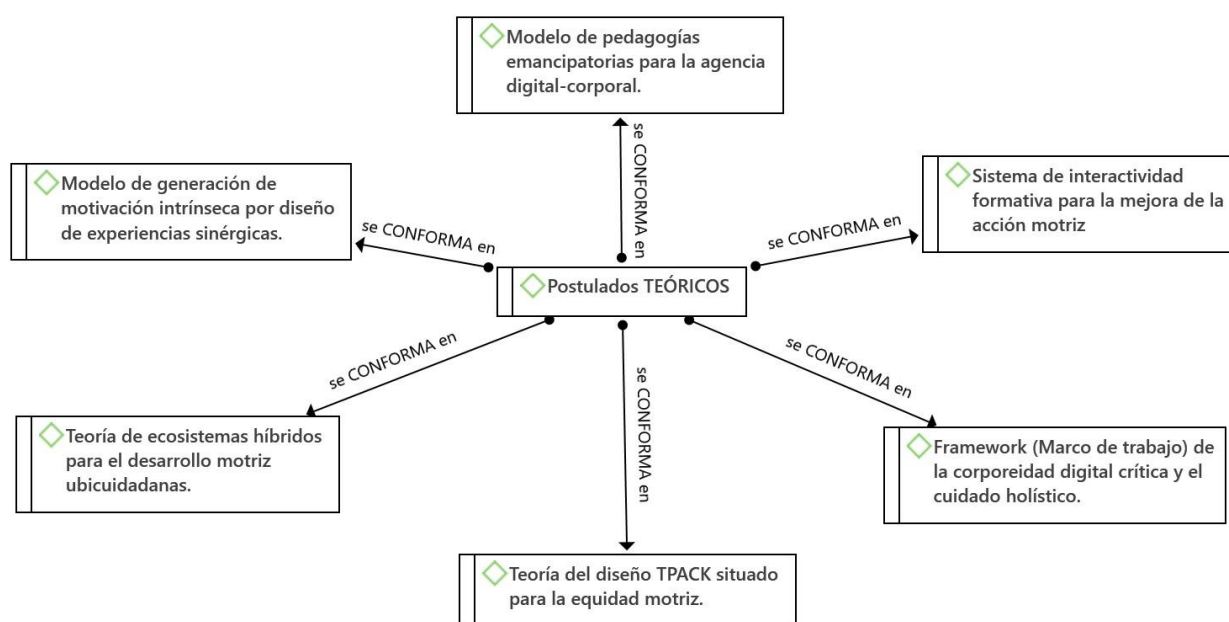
Modelo de pedagogías emancipatorias para la agencia digital-corporal.

se CONFORMA en

Modelo de generación de motivación intrínseca por diseño de experiencias sinérgicas.

se CONFORMA en

Sistema de interactividad formativa para la mejora de la acción motriz

se CONFORMA en

Postulados TEÓRICOS

se CONFORMA en

se CONFORMA en

se CONFORMA en

Teoría de ecosistemas híbridos para el desarrollo motriz ubicuidadanas.

Framework (Marco de trabajo) de la corporeidad digital crítica y el cuidado holístico.

Teoría del diseño TPACK situado para la equidad motriz.